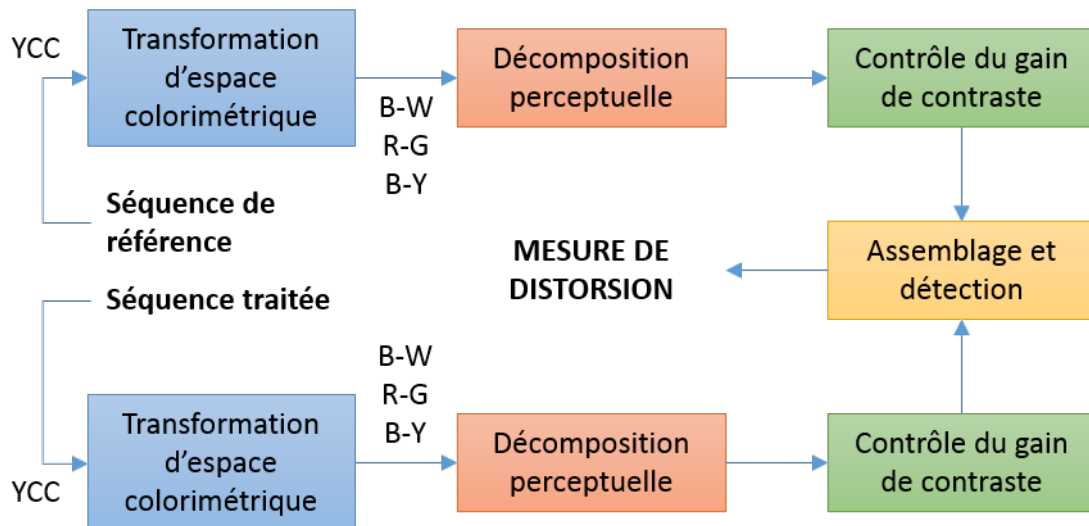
YCC

Transformation d’espace colorimétrique

B-W
R-G
B-Y

Décomposition perceptuelle

Contrôle du gain de contraste

Séquence de référence

MESURE DE DISTORSION

Assemblage et détection

Séquence traitée

B-W
R-G
B-Y

Transformation d’espace colorimétrique

YCC

Décomposition perceptuelle

Contrôle du gain de contraste